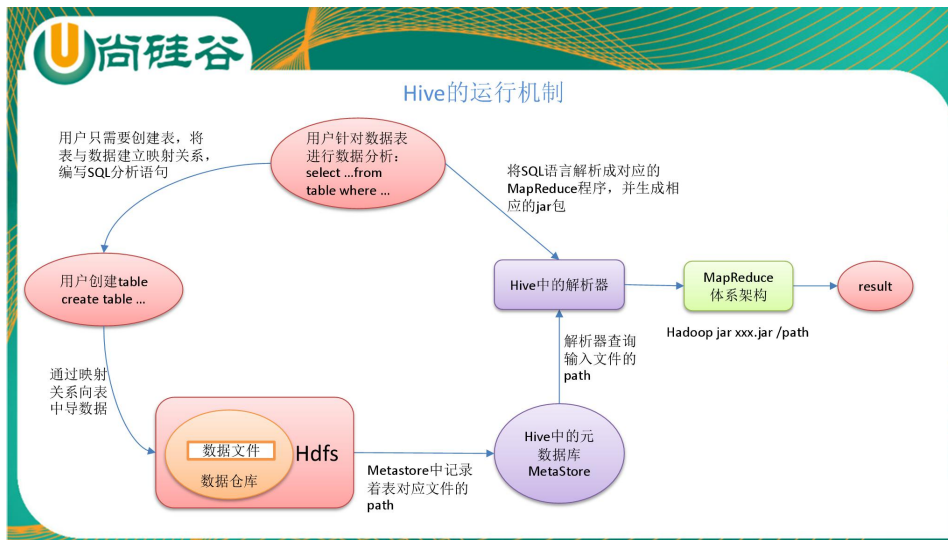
U尚硅谷

Hive的运行机制

用户只需要创建表，将表与数据建立映射关系，编写SQL分析语句

用户针对数据表进行数据分析：select ...from table where ...

将SQL语言解析成对应的MapReduce程序，并生成相应的jar包

用户创建table create table ...

Hive中的解析器

MapReduce 体系架构

result

Hadoop jar xxx.jar /path

通过映射关系向表中导数据

解析器查询输入文件的path

数据文件

数据仓库

Hdfs

Hive中的元数据库 MetaStore

Metastore中记录着表对应文件的path